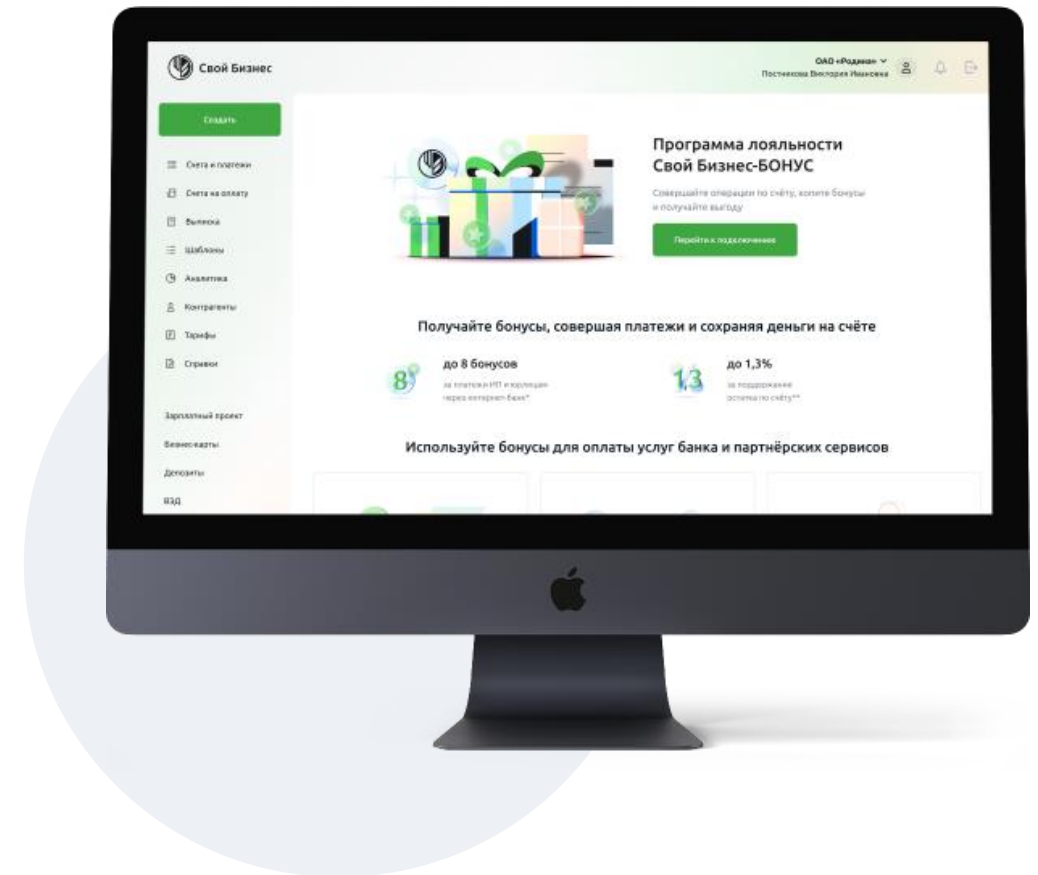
Свой Бизнес

ОАО «Родина»
Постникова Виктория Ивановна

Создать

Счета и платежи
Счета на оплату
Выписка
Шаблоны
Аналитика
Контрагенты
Тарифы
Справки

Зарплатный проект
Бизнес-карты
Депозиты
ВЭД

Программа лояльности Свой Бизнес-БОНУС

Совершайте операции по счёту, копите бонусы и получайте выгоду

Перейти к подключению

Получайте бонусы, совершая платежи и сохраняя деньги на счёте

8

до 8 бонусов

за платежи ИП и юрлицам через интернет-банк*

1,3

до 1,3%

за поддержание остатка по счёту**

Используйте бонусы для оплаты услуг банка и партнёрских сервисов